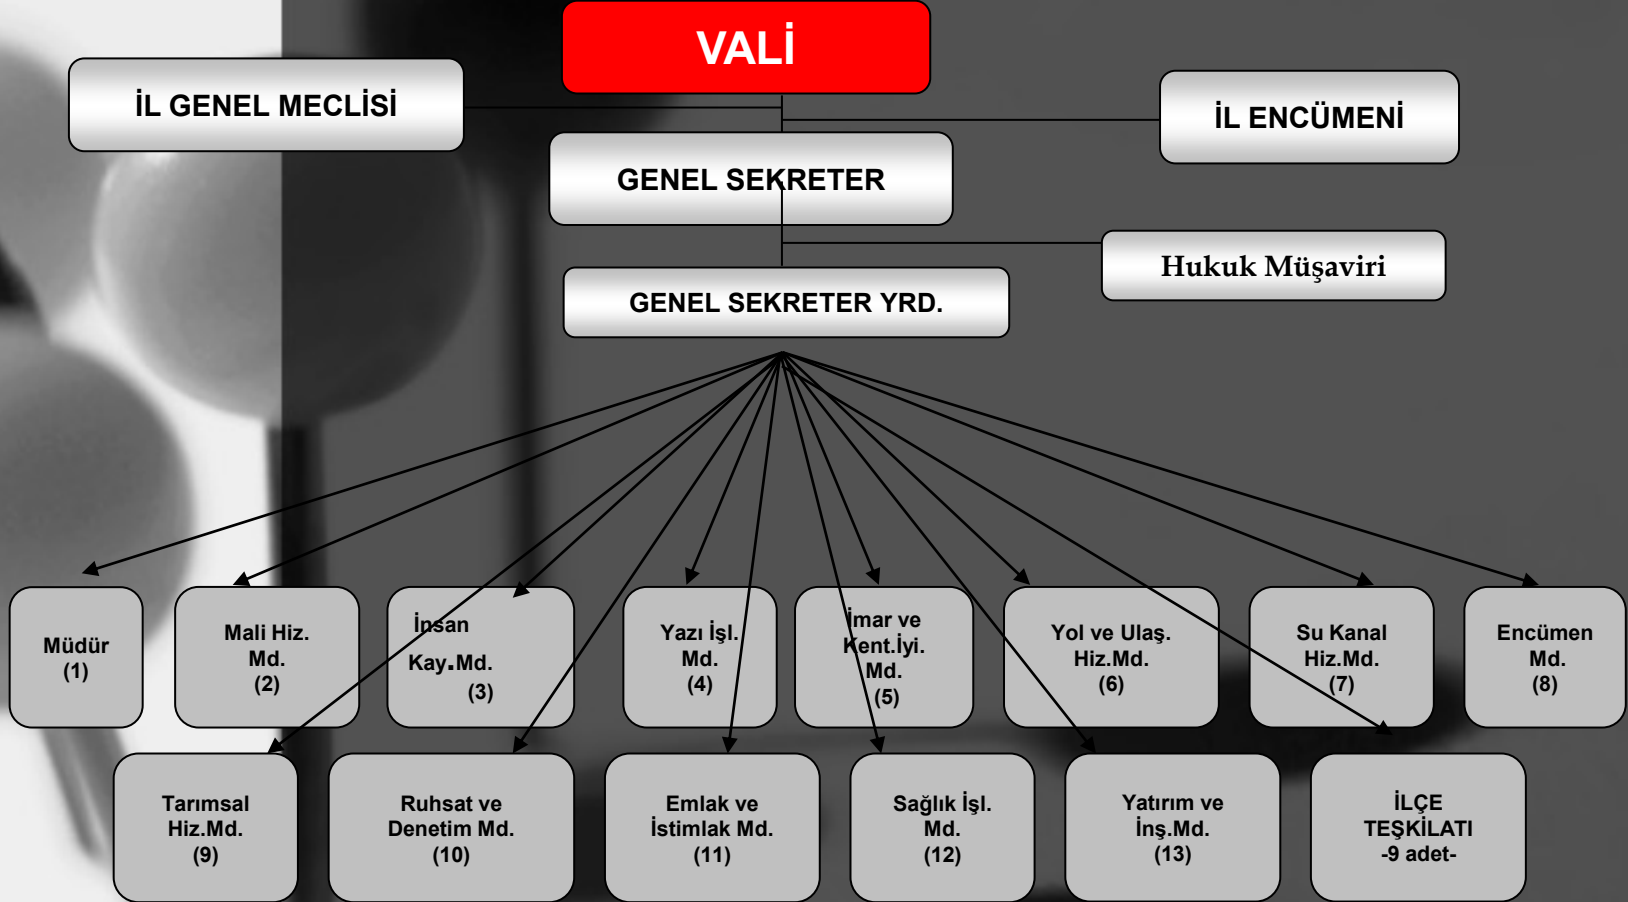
VALİ

İL GENEL MECLİSİ

İL ENCÜMENİ

GENEL SEKRETER

Hukuk Müşaviri

GENEL SEKRETER YRD.

Müdür (1)

Mali Hiz. Md. (2)

İnsan Kay.Md. (3)

Yazı İşl. Md. (4)

İmar ve Kent.İyi. Md. (5)

Yol ve Ulaş. Hiz.Md. (6)

Su Kanal Hiz.Md. (7)

Encümen Md. (8)

Tarımsal Hiz.Md. (9)

Ruhsat ve Denetim Md. (10)

Emlak ve İstimlak Md. (11)

Sağlık İşl. Md. (12)

Yatırım ve İnş.Md. (13)

İLÇE TEŞKİLATI -9 adet-